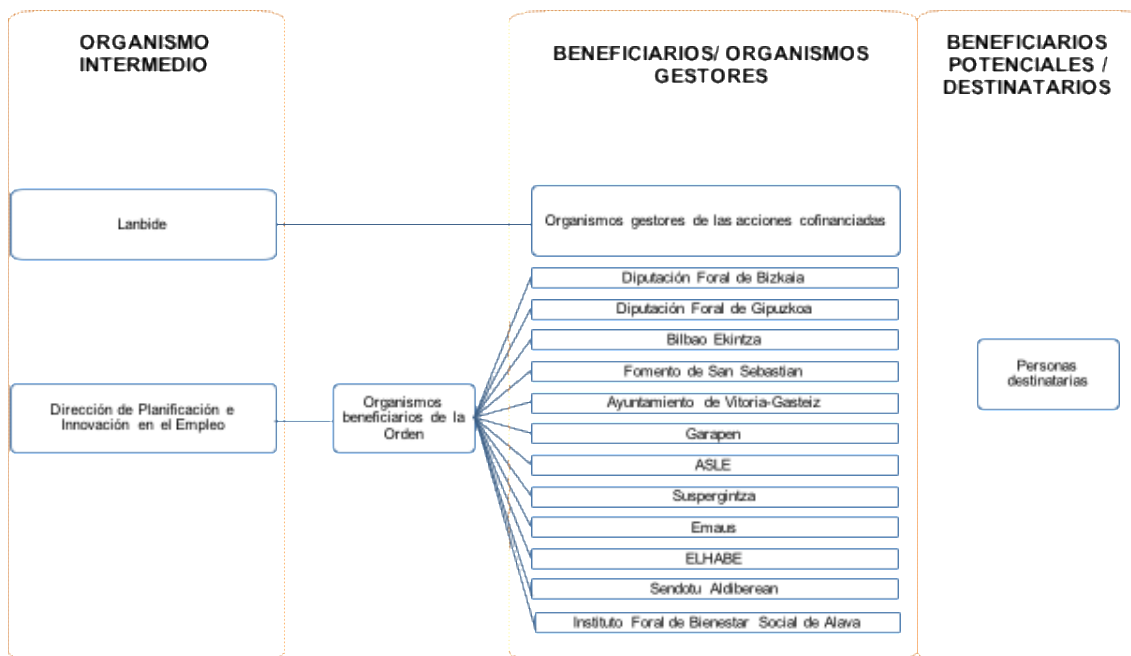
ORGANISMO INTERMEDIO

BENEFICIARIOS/ ORGANISMOS GESTORES

BENEFICIARIOS POTENCIALES / DESTINATARIOS

Lanbide

Organismos gestores de las acciones cofinanciadas

Diputación Foral de Bizkaia

Diputación Foral de Gipuzkoa

Bilbao Ekintza

Fomento de San Sebastian

Ayuntamiento de Vitoria-Gasteiz

Garapen

ASLE

Suspergintza

Emaus

ELHABE

Sendotu Aldiberean

Instituto Foral de Bienestar Social de Alava

Dirección de Planificación e Innovación en el Empleo

Organismos beneficiarios de la Orden

Personas destinatarias